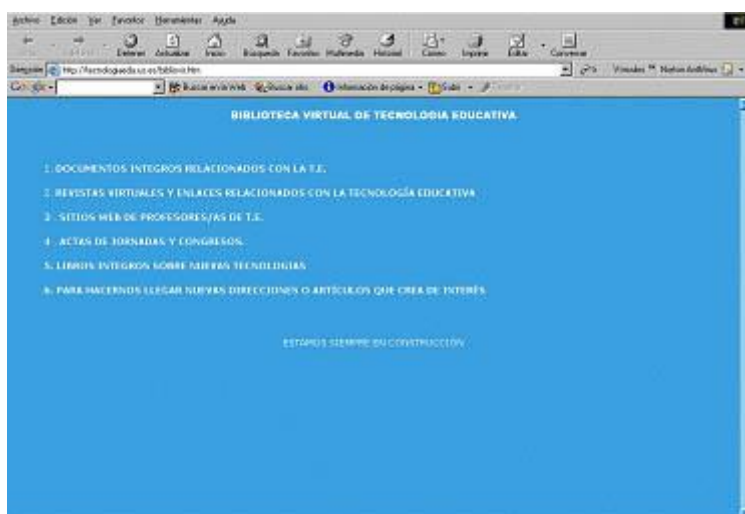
Archivo Edición Ver Favoritos Herramientas Ayuda

Detener Actualizar Inicio Búsqueda Favoritos Multimedia Historial Correo Imprimir Editar Conversar

Dirección http://tecnologiaedu.us.es/biblioviz.htm

Vínculos Nuestros destinos

Google Buscar en la Web Buscar sitio Información de página Subir

BIBLIOTECA VIRTUAL DE TECNOLOGIA EDUCATIVA

1. DOCUMENTOS INTEGROS RELACIONADOS CON LA T.E.

2. REVISTAS VIRTUALES Y ENLACES RELACIONADOS CON LA TECNOLOGÍA EDUCATIVA

3. SITIOS WEB DE PROFESORES/AS DE T.E.

4. ACTAS DE JORNADAS Y CONGRESOS.

5. LIBROS INTEGROS SOBRE NUEVAS TECNOLOGIAS

6. PARA HACERNOS LLEGAR NUEVAS DIRECCIONES O ARTÍCULOS QUE CREA DE INTERÉS

ESTAMOS SIEMPRE EN CONSTRUCCION